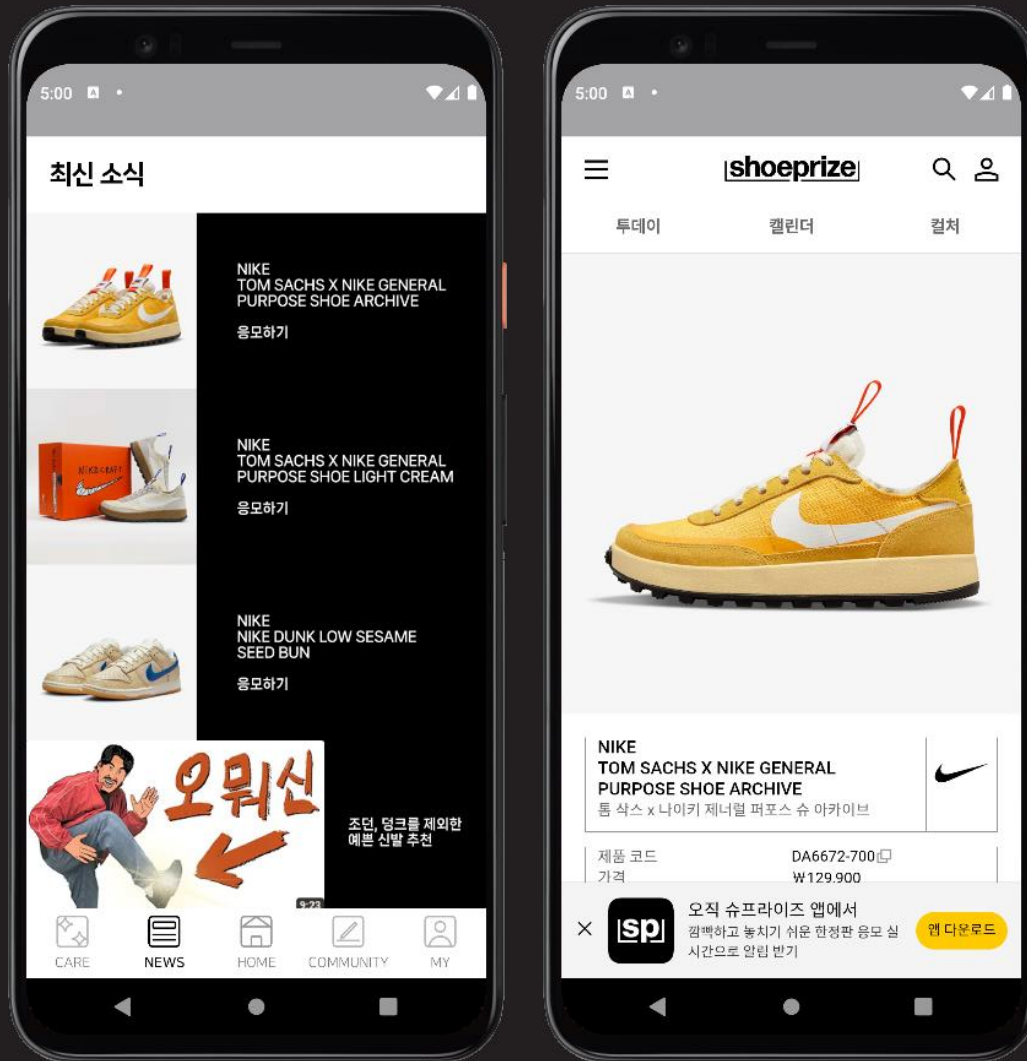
5:00

최신 소식

NIKE
TOM SACHS X NIKE GENERAL PURPOSE SHOE ARCHIVE
응모하기

NIKE
TOM SACHS X NIKE GENERAL PURPOSE SHOE LIGHT CREAM
응모하기

NIKE
NIKE DUNK LOW SESAME SEED BUN
응모하기

오뭐신

9:23

조던, 덩크를 제외한 예쁜 신발 추천

CARE
NEWS
HOME
COMMUNITY
MY

5:00

shoeprize

투데이
캘린더
컬처

NIKE
TOM SACHS X NIKE GENERAL PURPOSE SHOE ARCHIVE
톰 삭스 x 나이키 제너럴 퍼포스 슈 아카이브

제품 코드 DA6672-700
가격 ₩129,900

sp

오직 슈프라이즈 앱에서
깜빡하고 놓치기 쉬운 한정판 응모 실시간으로 알림 받기

앱 다운로드